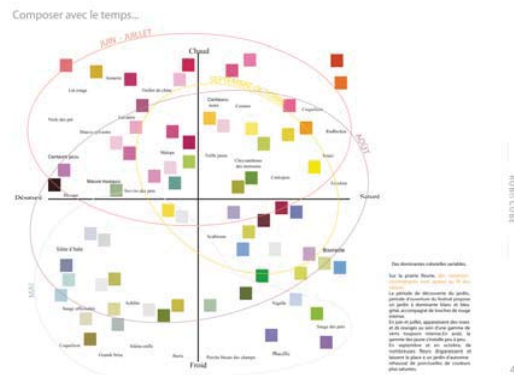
Composer avec le temps...

JUIN - JUILLET

SEPTEMBRE - OCTOBRE

AOÛT

MAI

Chaud

Froid

Désaturé

Saturé

Lin rouge

Ancolie

Œillet de chine

Pois de senteur

Pavot des prés

Mauve musquée

Cosmos

Coquelicot

Rudbeckia

Soleil

Centaurée noire

Oeillet de poète

Centaurée jacée

Mauve

Vipérine

Mauve musquée

Dacque

Pavot de Californie

Chrysanthèmes des moissons

Calendula

Zinnia

Silène d'Italie

Scabieuse

Bourrache

Sauge officinale

Achillée

Coquelicot

Grande Berce

Souci

Phacélie

Vigne

Sauge des prés

Persil bleu des champs

Des dominantes colorielles variables.

Sur la prairie fleurie, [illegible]

La période de découverte du jardin, période d'ouverture du festival propose un jardin à dominante blanc et bleu grisé, accompagné de touches de rouge intense.

En juin et juillet, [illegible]

En septembre et en octobre, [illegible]

4